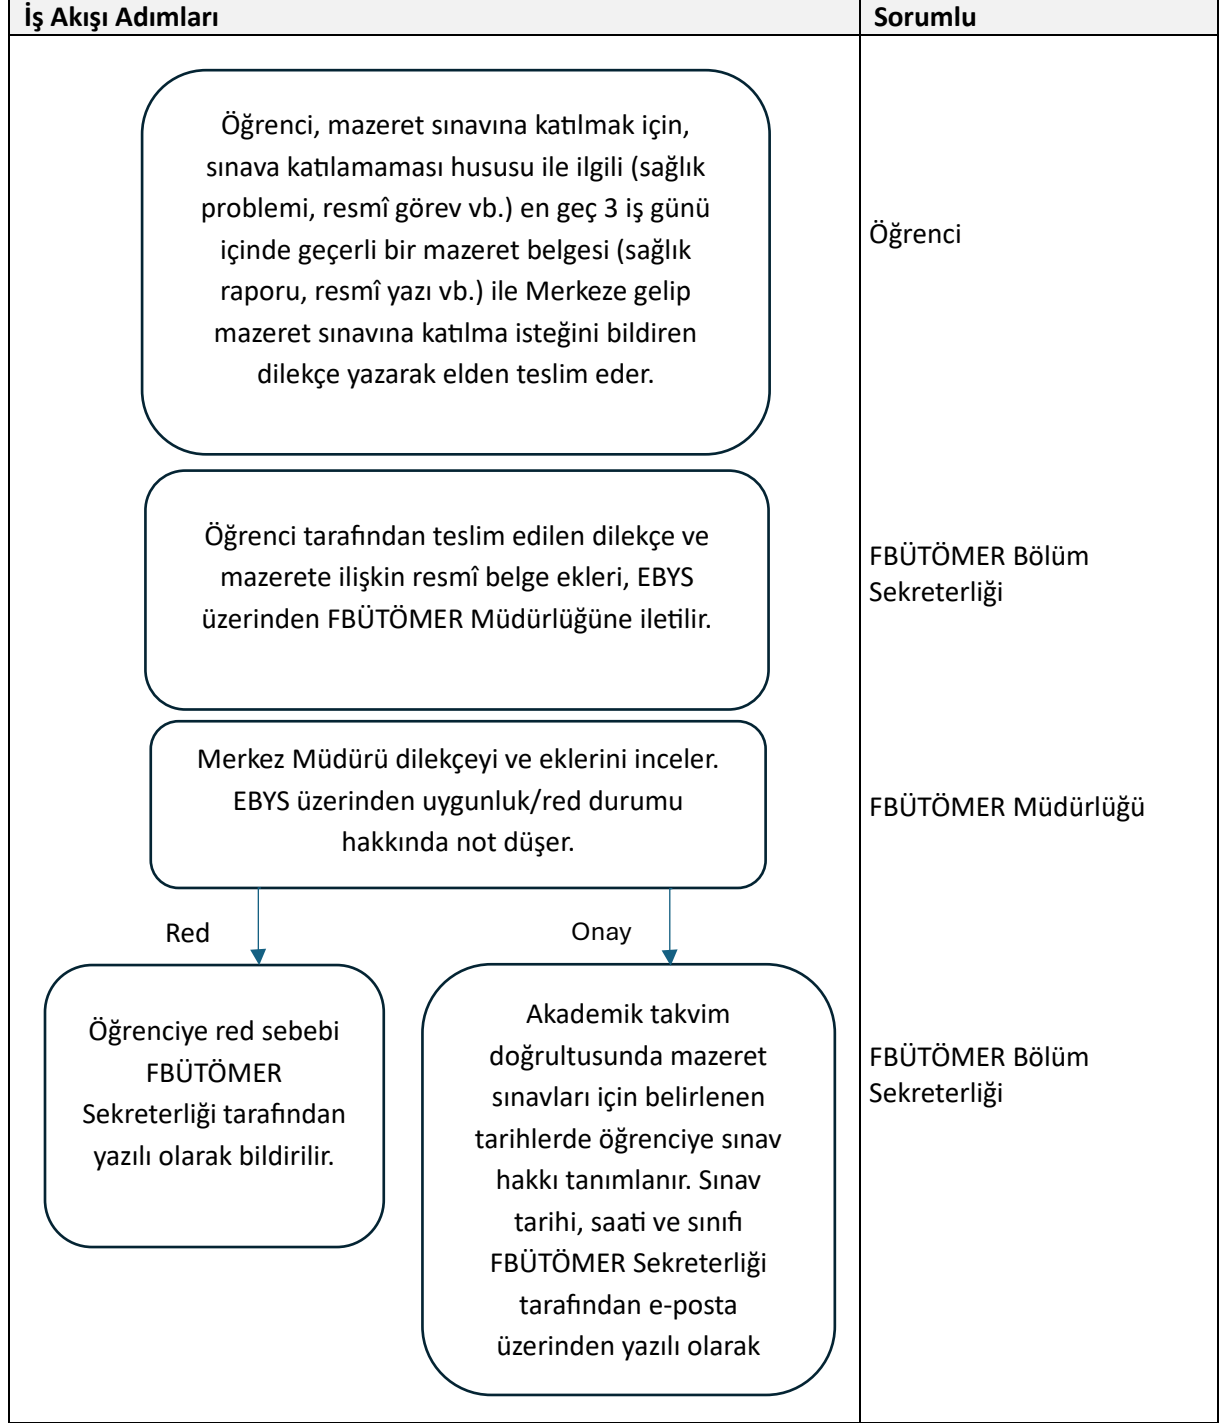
| İş Akışı Adımları | Sorumlu |
|---|---|
| Öğrenci, mazeret sınavına katılmak için, sınava katılamaması hususu ile ilgili (sağlık problemi, resmî görev vb.) en geç 3 iş günü içinde geçerli bir mazeret belgesi (sağlık raporu, resmî yazı vb.) ile Merkeze gelip mazeret sınavına katılma isteğini bildiren dilekçe yazarak elden teslim eder. | Öğrenci |
| Öğrenci tarafından teslim edilen dilekçe ve mazerete ilişkin resmî belge ekleri, EBYS üzerinden FBÜTÖMER Müdürlüğüne iletilir. | FBÜTÖMER Bölüm Sekreterliği |
| Merkez Müdürü dilekçeyi ve eklerini inceler. EBYS üzerinden uygunluk/red durumu hakkında not düşer. | FBÜTÖMER Müdürlüğü |
| Red: Öğrenciye red sebebi FBÜTÖMER Sekreterliği tarafından yazılı olarak bildirilir. Onay: Akademik takvim doğrultusunda mazeret sınavları için belirlenen tarihlerde öğrenciye sınav hakkı tanımlanır. Sınav tarihi, saati ve sınıfı FBÜTÖMER Sekreterliği tarafından e-posta üzerinden yazılı olarak | FBÜTÖMER Bölüm Sekreterliği |